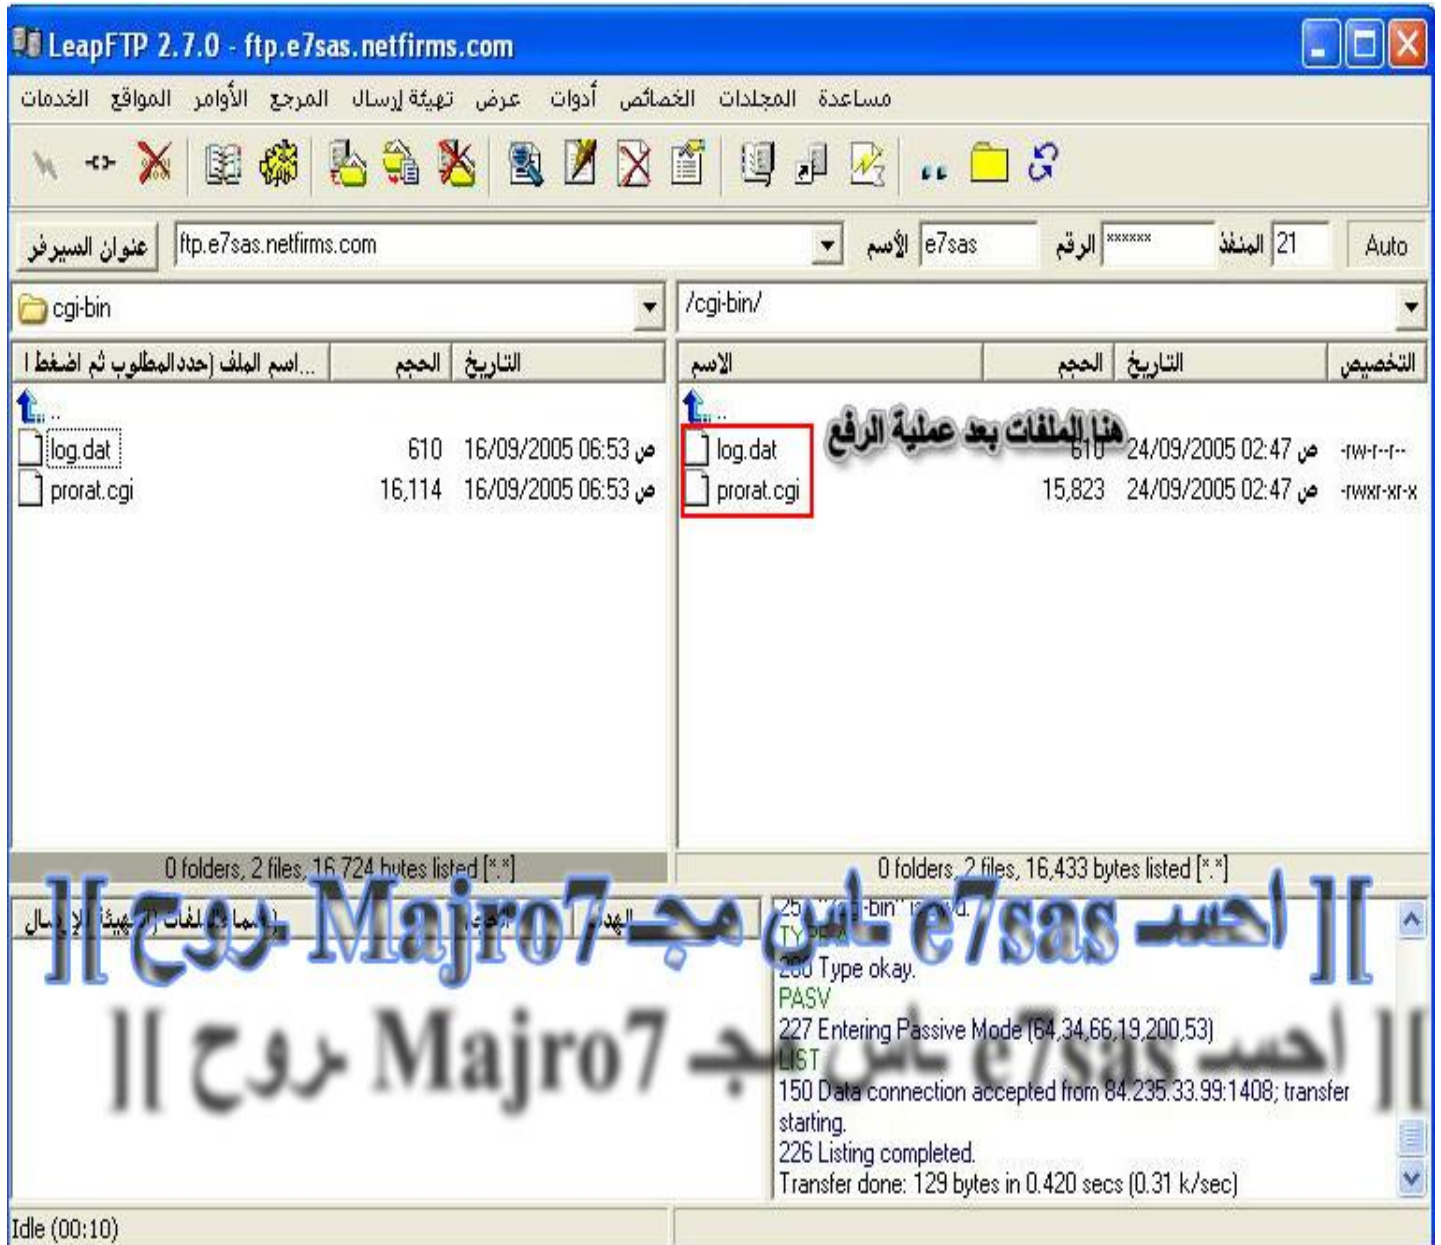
LeapFTP 2.7.0 - ftp.e7sas.netfirms.com

الخدمات المواقع الأوامر المرجع تهيئة إرسال عرض أدوات الخصائص المجلدات مساعدة

عنوان السيرفر ftp.e7sas.netfirms.com الأسم e7sas الرقم ****** المنفذ 21 Auto

cgi-bin

/cgi-bin/

| اسم الملف (حدد المطلوب ثم اضغط ا... | الحجم | التاريخ |
|---|---|---|
| .. | | |
| log.dat | 610 | 16/09/2005 06:53 ص |
| prorat.cgi | 16,114 | 16/09/2005 06:53 ص |

| الاسم | الحجم | التاريخ | التخصيص |
|---|---|---|---|
| .. | | | |
| log.dat | 610 | 24/09/2005 02:47 ص | -rw-r--r-- |
| prorat.cgi | 15,823 | 24/09/2005 02:47 ص | -rwxr-xr-x |

هنا الملفات بعد عملية الرفع

0 folders, 2 files, 16,724 bytes listed [*.*]

0 folders, 2 files, 16,433 bytes listed [*.*]

][ احسـ e7sas ـاس مجـ Majro7 ـروح ][

][ احسـ e7sas ـاس مجـ Majro7 ـروح ][

(إسماء الملفات) تهيئة الإرسال الهدف

25 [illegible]-bin" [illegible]d.
TY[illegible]
200 Type okay.
PASV
227 Entering Passive Mode (64,34,66,19,200,53)
LIST
150 Data connection accepted from 84.235.33.99:1408; transfer starting.
226 Listing completed.
Transfer done: 129 bytes in 0.420 secs (0.31 k/sec)

Idle (00:10)